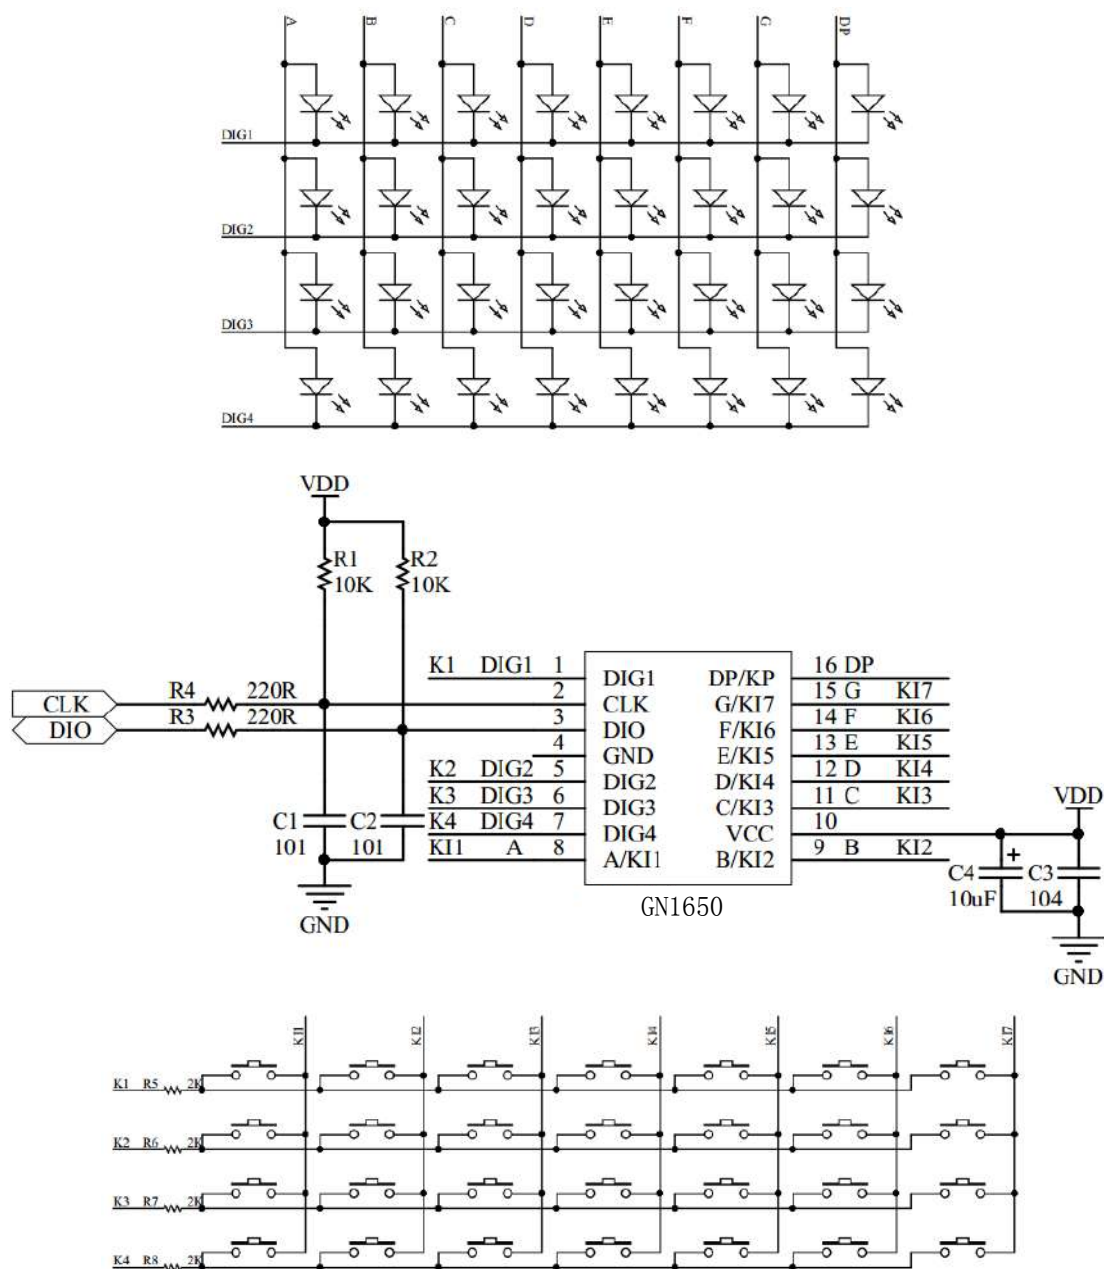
A B C D E F G DP

DIG1

DIG2

DIG3

DIG4

VDD

R1
10K

R2
10K

CLK
DIO

R4 220R
R3 220R

K1 DIG1 1
2
3
4
K2 DIG2 5
K3 DIG3 6
K4 DIG4 7
KI1 A 8

DIG1
CLK
DIO
GND
DIG2
DIG3
DIG4
A/KI1

DP/KP
G/KI7
F/KI6
E/KI5
D/KI4
C/KI3
VCC
B/KI2

16 DP
15 G KI7
14 F KI6
13 E KI5
12 D KI4
11 C KI3
10
9 B KI2

C1 101
C2 101

GND

GN1650

VDD

C4 10uF
C3 104

GND

KI1 KI2 KI3 KI4 KI5 KI6 KI7

K1 R5 2K
K2 R6 2K
K3 R7 2K
K4 R8 2K